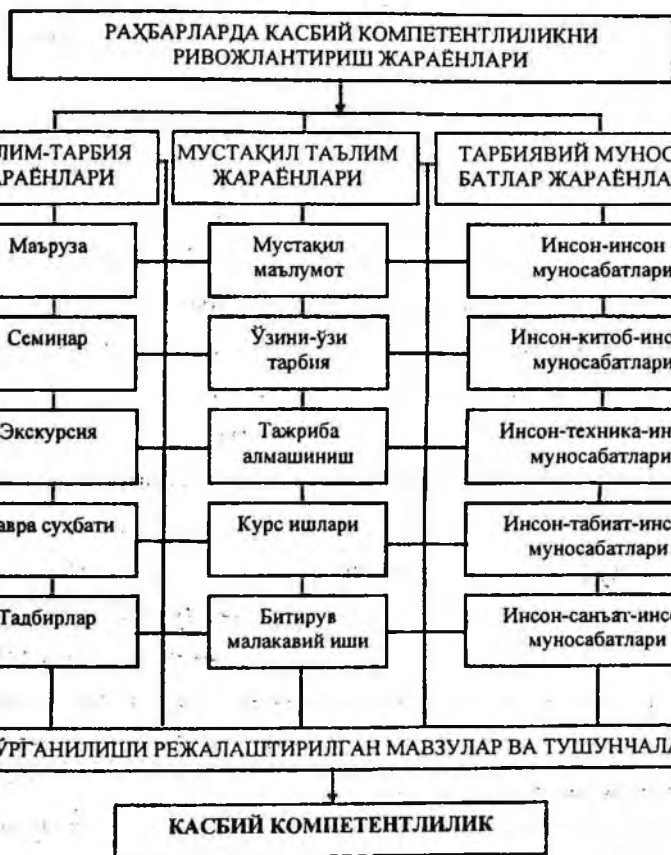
РАҲБАРЛАРДА КАСБИЙ КОМПЕТЕНТЛИЛИКНИ РИВОЖЛАНТИРИШ ЖАРАЁНЛАРИ

ЛИМ-ТАРБИЯ ЖАРАЁНЛАРИ

Маъруза

Семинар

Экскурсия

авра суҳбати

Тадбирлар

МУСТАҚИЛ ТАЪЛИМ ЖАРАЁНЛАРИ

Мустақил маълумот

Ўзини-ўзи тарбия

Тажриба алмашиниш

Курс ишлари

Битирув малакавий иши

ТАРБИЯВИЙ МУНОС БАТЛАР ЖАРАЁНЛА

Инсон-инсон муносабатлари

Инсон-китоб-инс муносабатлари

Инсон-техника-ин муносабатлари

Инсон-табиат-инс муносабатлари

Инсон-санъат-инс муносабатлари

ЎРГАНИЛИШИ РЕЖАЛАШТИРИЛГАН МАВЗУЛАР ВА ТУШУНЧАЛ

КАСБИЙ КОМПЕТЕНТЛИЛИК